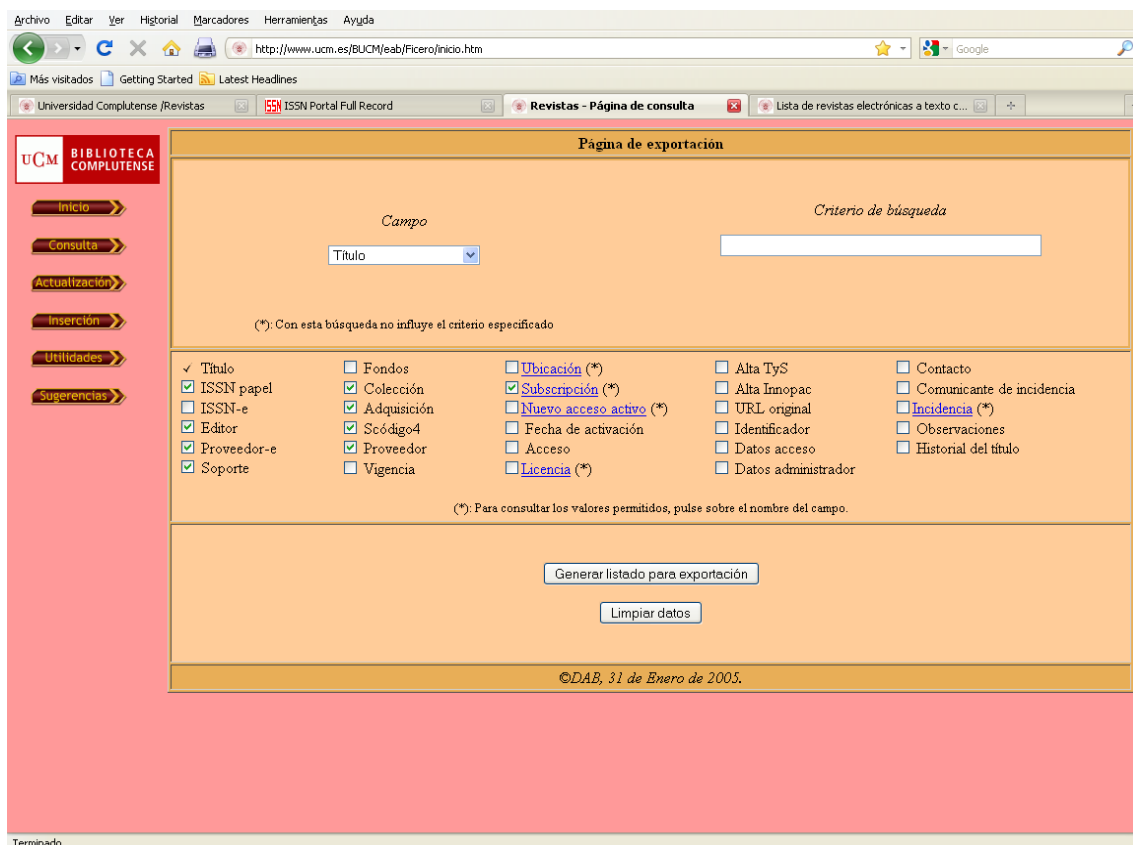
Archivo Editar Ver Historial Marcadores Herramientas Ayuda

http://www.ucm.es/BUCM/eab/Ficero/inicio.htm

Google

Más visitados Getting Started Latest Headlines

Universidad Complutense /Revistas | ISSN Portal Full Record | Revistas - Página de consulta | Lista de revistas electrónicas a texto c...

UCM BIBLIOTECA COMPLUTENSE

Inicio

Consulta

Actualización

Inserción

Utilidades

Sugerencias

Página de exportación

Campo

Título

Criterio de búsqueda

(*): Con esta búsqueda no influye el criterio especificado

| | | | | |
|---|---|---|---|---|
| ✓ Título | ☐ Fondos | ☐ Ubicación (*) | ☐ Alta TyS | ☐ Contacto |
| ☑ ISSN papel | ☑ Colección | ☑ Subscripción (*) | ☐ Alta Innopac | ☐ Comunicante de incidencia |
| ☐ ISSN-e | ☑ Adquisición | ☐ Nuevo acceso activo (*) | ☐ URL original | ☐ Incidencia (*) |
| ☑ Editor | ☑ Scódigo4 | ☐ Fecha de activación | ☐ Identificador | ☐ Observaciones |
| ☑ Proveedor-e | ☑ Proveedor | ☐ Acceso | ☐ Datos acceso | ☐ Historial del título |
| ☑ Soporte | ☐ Vigencia | ☐ Licencia (*) | ☐ Datos administrador | |

(*): Para consultar los valores permitidos, pulse sobre el nombre del campo.

Generar listado para exportación

Limpiar datos

©DAB, 31 de Enero de 2005.

Terminado